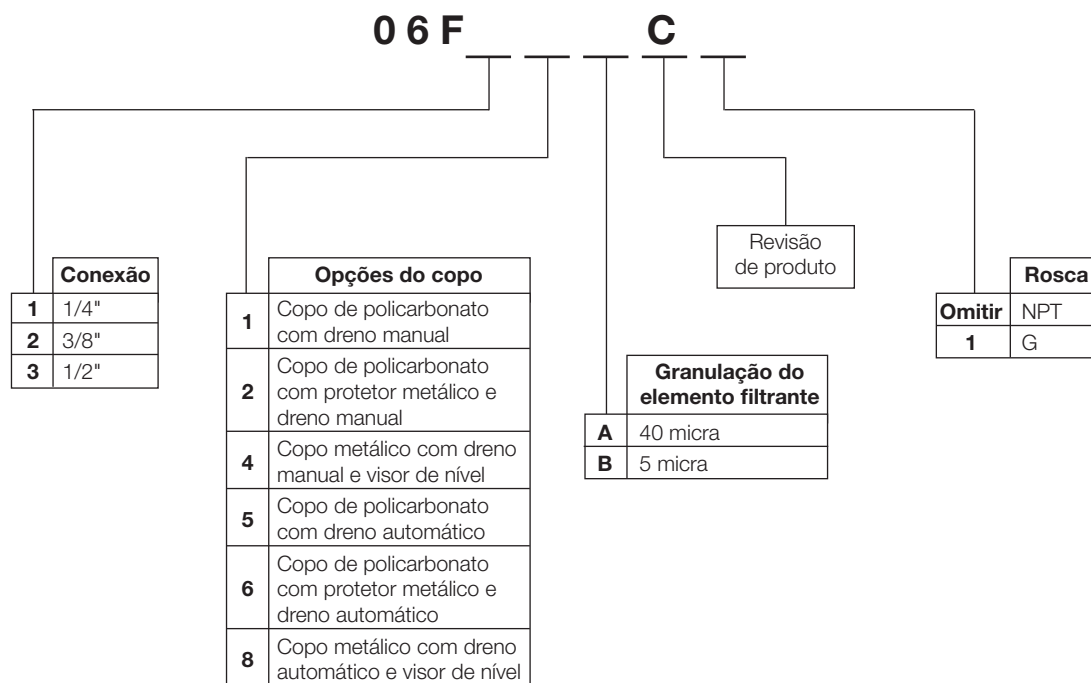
0 6 F __ __ __ C __

Revisão de produto

| | Conexão |
|---|---|
| **1** | 1/4" |
| **2** | 3/8" |
| **3** | 1/2" |

| | Opções do copo |
|---|---|
| **1** | Copo de policarbonato com dreno manual |
| **2** | Copo de policarbonato com protetor metálico e dreno manual |
| **4** | Copo metálico com dreno manual e visor de nível |
| **5** | Copo de policarbonato com dreno automático |
| **6** | Copo de policarbonato com protetor metálico e dreno automático |
| **8** | Copo metálico com dreno automático e visor de nível |

| | Granulação do elemento filtrante |
|---|---|
| **A** | 40 micra |
| **B** | 5 micra |

| | Rosca |
|---|---|
| **Omitir** | NPT |
| **1** | G |